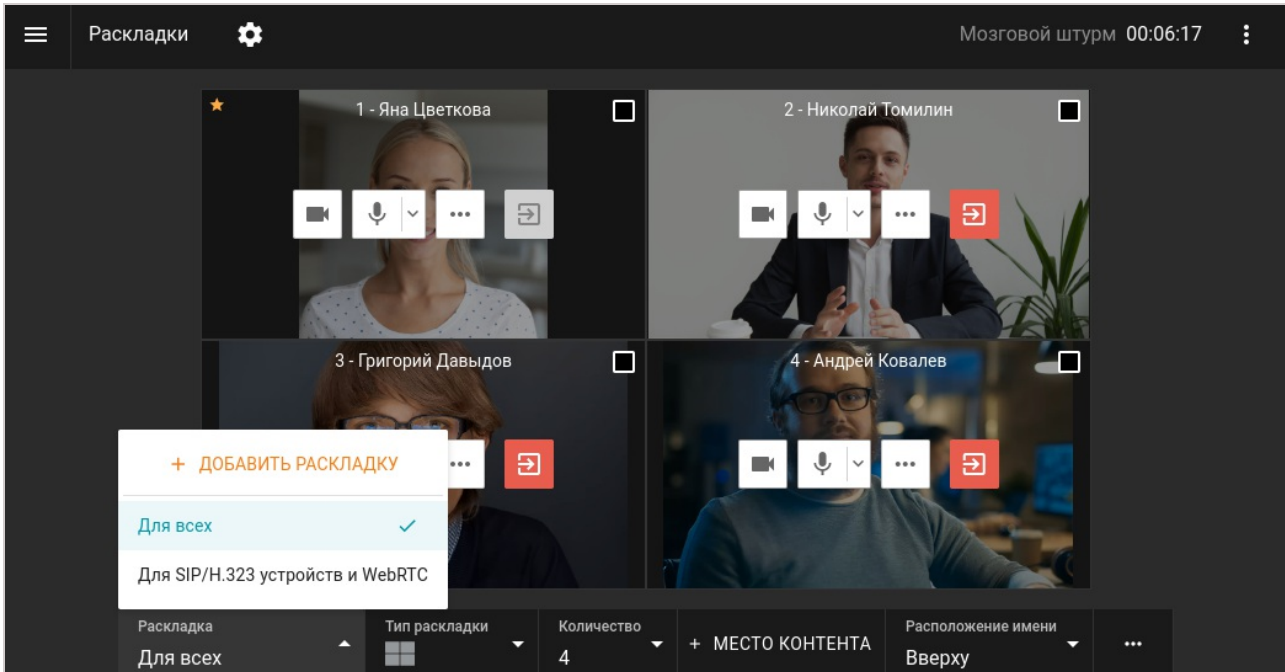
Раскладки

Мозговой штурм 00:06:17

1 - Яна Цветкова

2 - Николай Томилин

3 - Григорий Давыдов

4 - Андрей Ковалев

+ ДОБАВИТЬ РАСКЛАДКУ

Для всех

Для SIP/H.323 устройств и WebRTC

Раскладка
Для всех

Тип раскладки

Количество
4

+ МЕСТО КОНТЕНТА

Расположение имени
Вверху